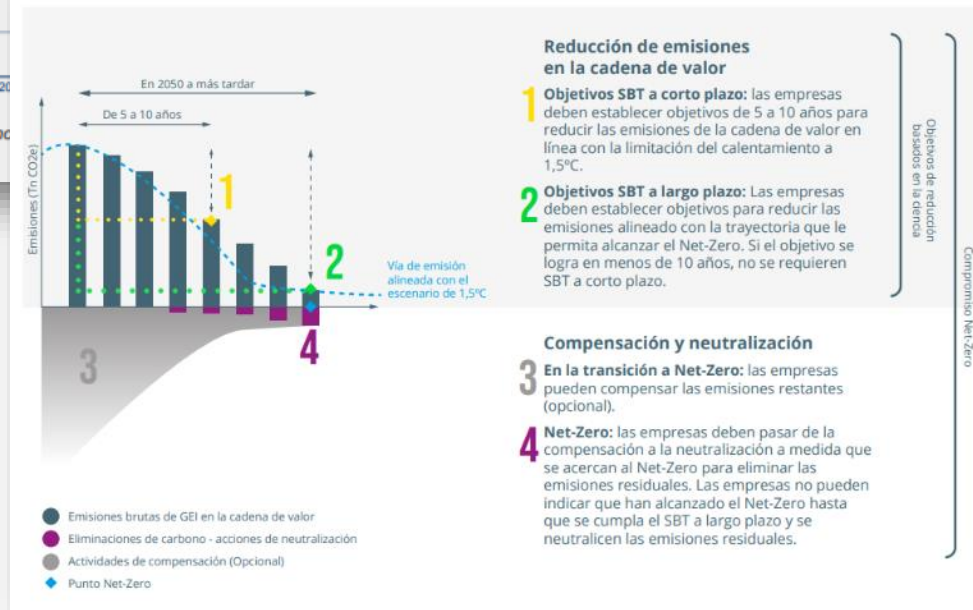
En 2050 a más tardar

De 5 a 10 años

Emisiones (Tn CO2e)

1

2

Vía de emisión alineada con el escenario de 1,5ºC

3

4

Emisiones brutas de GEI en la cadena de valor

Eliminaciones de carbono - acciones de neutralización

Actividades de compensación (Opcional)

Punto Net-Zero

Reducción de emisiones en la cadena de valor

1 Objetivos SBT a corto plazo: las empresas deben establecer objetivos de 5 a 10 años para reducir las emisiones de la cadena de valor en línea con la limitación del calentamiento a 1,5ºC.

2 Objetivos SBT a largo plazo: Las empresas deben establecer objetivos para reducir las emisiones alineado con la trayectoria que le permita alcanzar el Net-Zero. Si el objetivo se logra en menos de 10 años, no se requieren SBT a corto plazo.

Objetivos de reducción basados en la ciencia

Compensación y neutralización

3 En la transición a Net-Zero: las empresas pueden compensar las emisiones restantes (opcional).

4 Net-Zero: las empresas deben pasar de la compensación a la neutralización a medida que se acercan al Net-Zero para eliminar las emisiones residuales. Las empresas no pueden indicar que han alcanzado el Net-Zero hasta que se cumpla el SBT a largo plazo y se neutralicen las emisiones residuales.

Compromiso Net-Zero